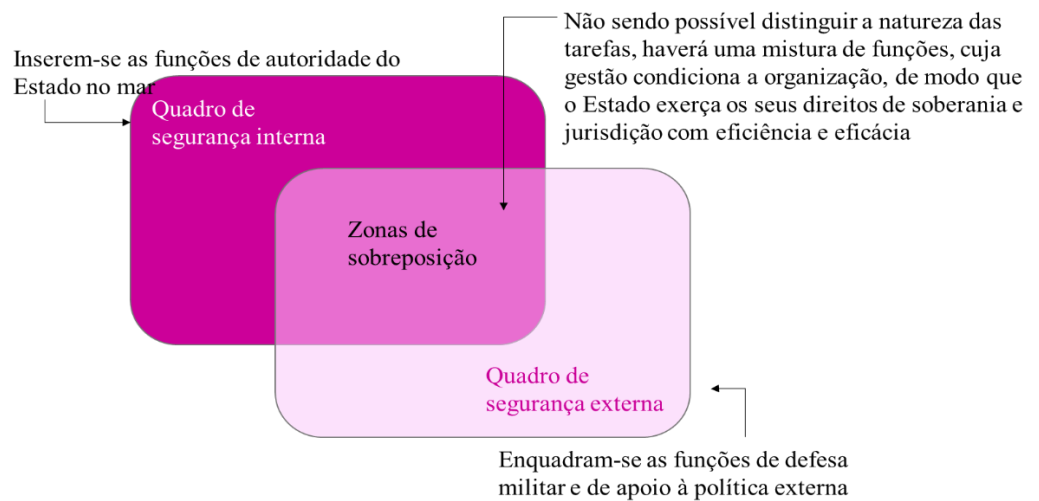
Não sendo possível distinguir a natureza das tarefas, haverá uma mistura de funções, cuja gestão condiciona a organização, de modo que o Estado exerça os seus direitos de soberania e jurisdição com eficiência e eficácia

Inserem-se as funções de autoridade do Estado no mar

Quadro de segurança interna

Zonas de sobreposição

Quadro de segurança externa

Enquadram-se as funções de defesa militar e de apoio à política externa